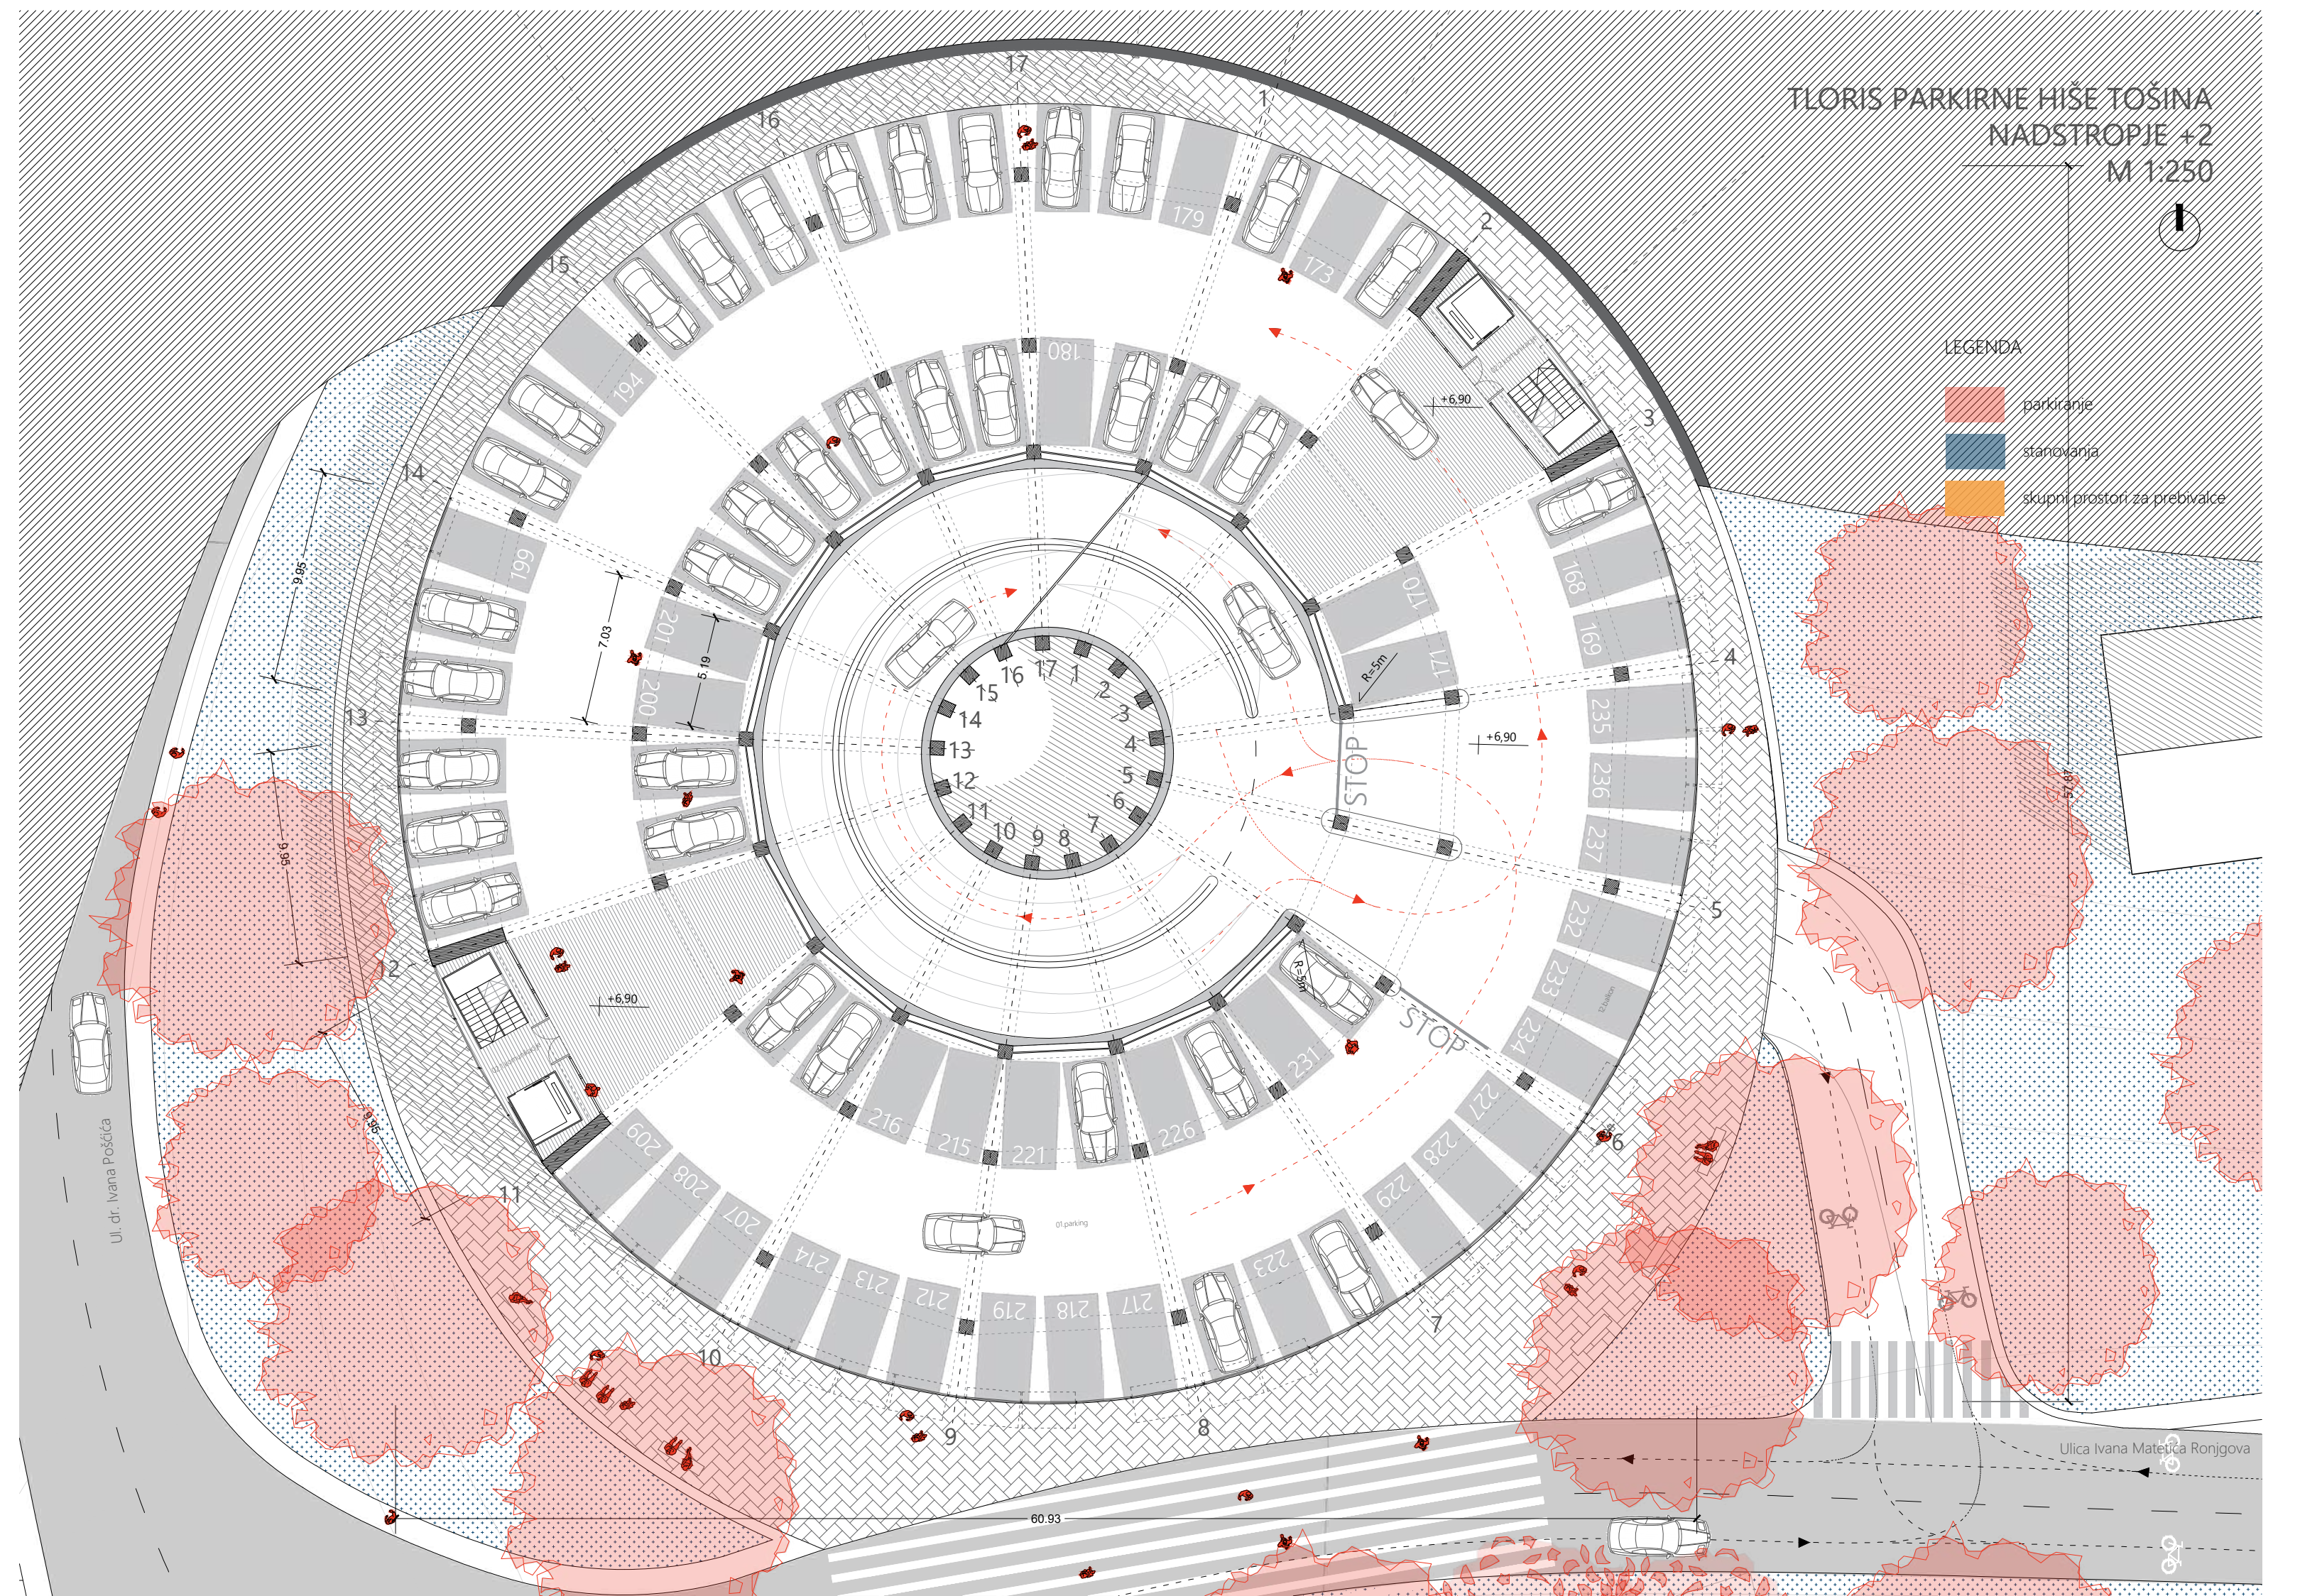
TLORIS PARKIRNE HIŠE TOŠINA
NADSTROPJE +2
M 1:250

LEGENDA
parkiranje
stanovanja
skupni prostori za prebivalce

17
1
2
3
4
5
6
7
8
9
10
11
12
13
14
15
16

179
173
180
194
199
201
200
170
171
168
169
235
236
237
232
233
234
231
227
228
229
226
221
215
216
209
208
207
214
213
212
219
218
217
223

16 17 1 2 3 4 5 6 7 8 9 10 11 12 13 14 15

STOP
STOP
+6,90
+6,90
+6,90
R=5m
R=5m
7.03
5.19
9.95
96.6
60.93

Ul. dr. Ivana Poščića
Ulica Ivana Matetića Ronjgova